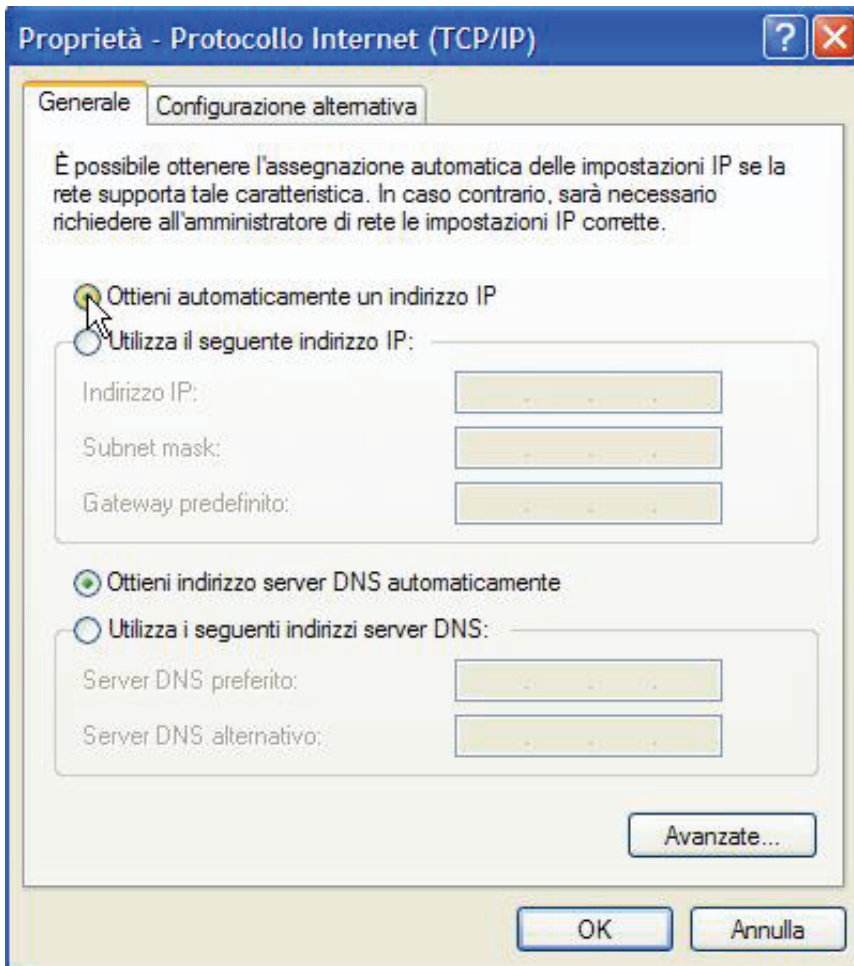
Proprietà - Protocollo Internet (TCP/IP)

Generale | Configurazione alternativa

È possibile ottenere l'assegnazione automatica delle impostazioni IP se la rete supporta tale caratteristica. In caso contrario, sarà necessario richiedere all'amministratore di rete le impostazioni IP corrette.

Ottieni automaticamente un indirizzo IP

Utilizza il seguente indirizzo IP:

Indirizzo IP:

Subnet mask:

Gateway predefinito:

Ottieni indirizzo server DNS automaticamente

Utilizza i seguenti indirizzi server DNS:

Server DNS preferito:

Server DNS alternativo:

Avanzate...

OK

Annulla